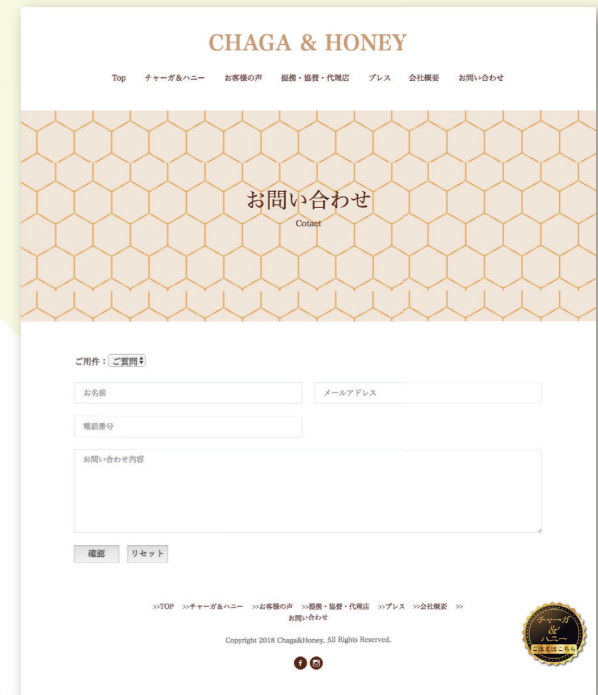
CHAGA & HONEY

Top チャーガ＆ハニー お客様の声 提携・協賛・代理店 プレス 会社概要 お問い合わせ

お問い合わせ
Cotact

ご用件：ご質問

お名前

メールアドレス

電話番号

お問い合わせ内容

確認 リセット

>>TOP >>チャーガ＆ハニー >>お客様の声 >>提携・協賛・代理店 >>プレス >>会社概要 >> お問い合わせ

Copyright 2018 Chaga&Honey. All Rights Reserved.

チャーガ & ハニー ご注文はこちら